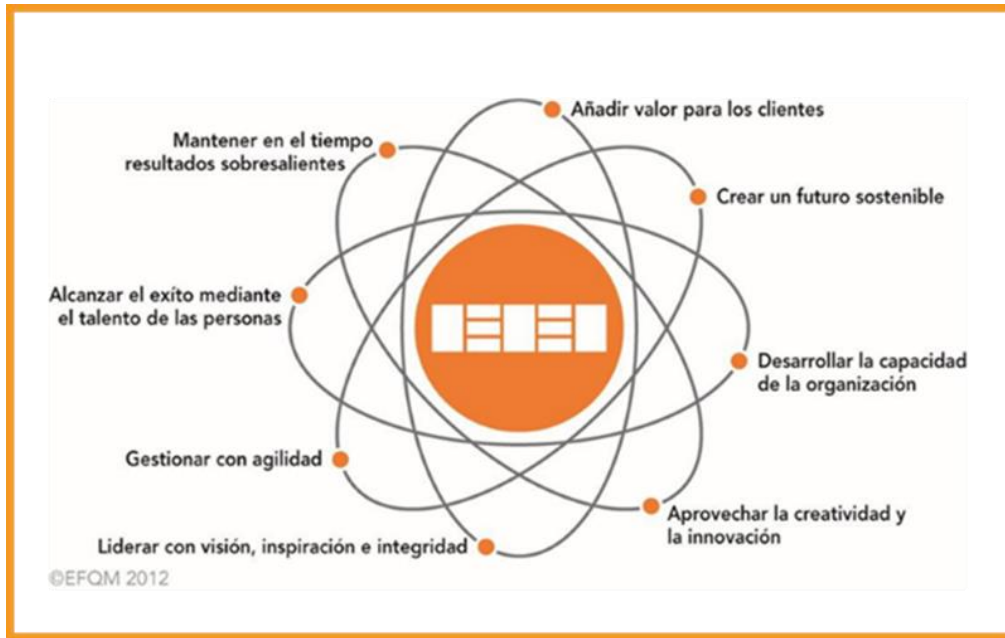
Añadir valor para los clientes

Mantener en el tiempo resultados sobresalientes

Crear un futuro sostenible

Alcanzar el exíto mediante el talento de las personas

Desarrollar la capacidad de la organización

Gestionar con agilidad

Aprovechar la creatividad y la innovación

Liderar con visión, inspiración e integridad

©EFQM 2012